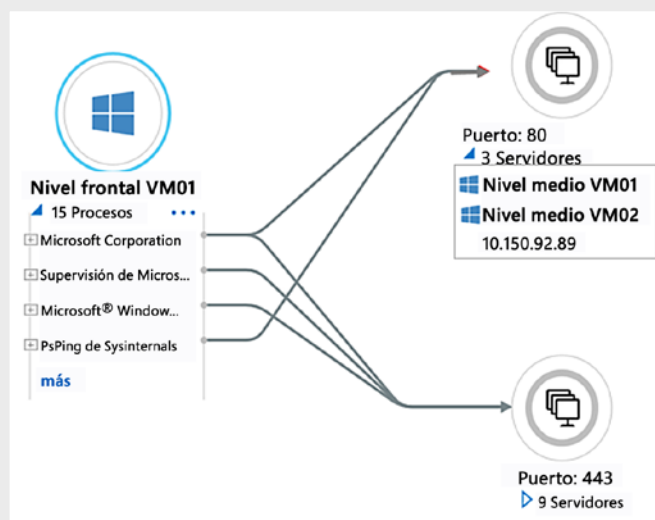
Nivel frontal VM01
15 Procesos •••
Microsoft Corporation
Supervisión de Micros...
Microsoft® Window...
PsPing de Sysinternals
más

Puerto: 80
3 Servidores
Nivel medio VM01
Nivel medio VM02
10.150.92.89

Puerto: 443
9 Servidores